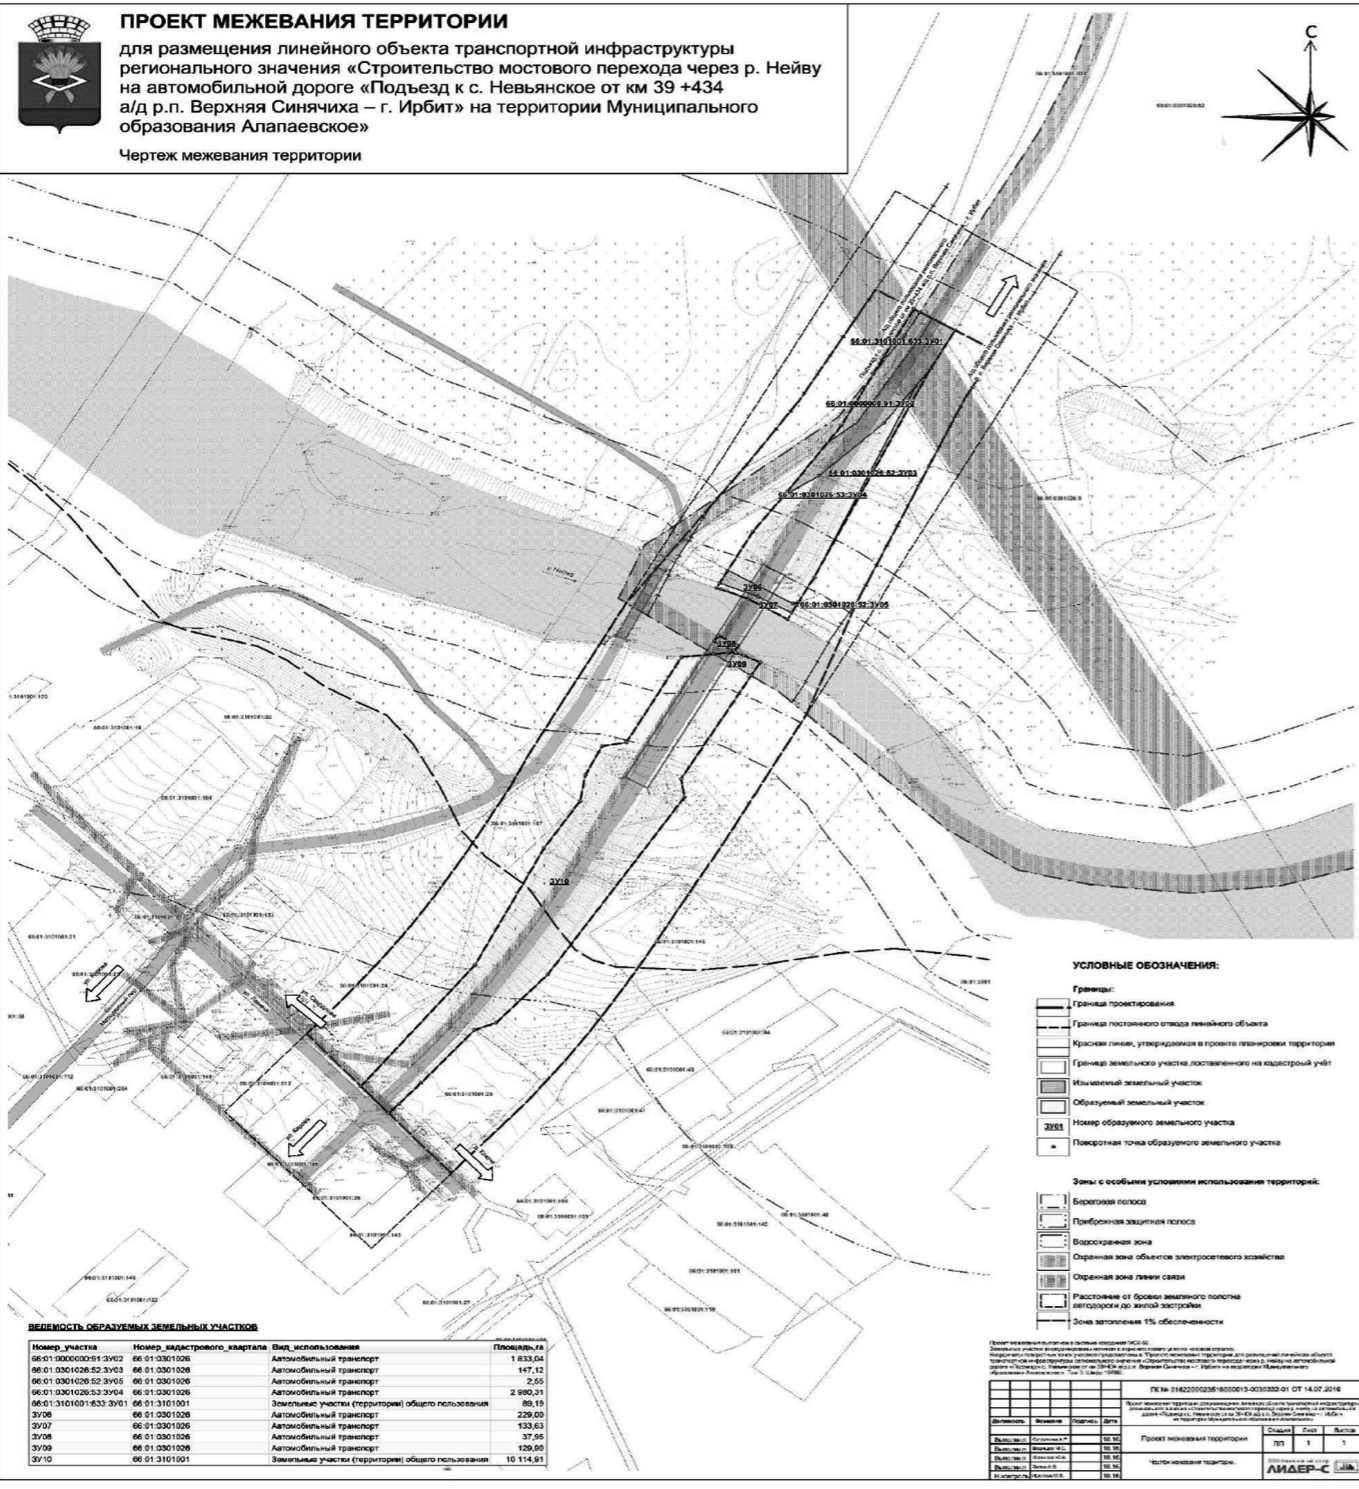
ПРОЕКТ МЕЖЕВАНИЯ ТЕРРИТОРИИ

для размещения линейного объекта транспортной инфраструктуры регионального значения «Строительство мостового перехода через р. Нейву на автомобильной дороге «Подъезд к с. Невьянское от км 39 +434 а/д р.п. Верхняя Синячиха – г. Ирбит» на территории Муниципального образования Алапаевское»

Чертеж межевания территории

С

66:01:3101001:633:ЗУ01

66:01:0000000:91:ЗУ02

66:01:0301026:52:ЗУ03

66:01:0301026:53:ЗУ04

ЗУ06

ЗУ07

66:01:0301026:52:ЗУ05

ЗУ08

ЗУ09

ЗУ10

р. Нейва

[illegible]

УСЛОВНЫЕ ОБОЗНАЧЕНИЯ:

Границы:

Граница проектирования

Граница постоянного отвода линейного объекта

Красная линия, утверждаемая в проекте планировки территории

Граница земельного участка, поставленного на кадастровый учёт

Изымаемый земельный участок

Образуемый земельный участок

ЗУ01 Номер образуемого земельного участка

Поворотная точка образуемого земельного участка

Зоны с особыми условиями использования территорий:

Береговая полоса

Прибрежная защитная полоса

Водоохранная зона

Охранная зона объектов электросетевого хозяйства

Охранная зона линии связи

Расстояние от бровки земляного полотна автодороги до жилой застройки

Зона затопления 1% обеспеченности

ВЕДОМОСТЬ ОБРАЗУЕМЫХ ЗЕМЕЛЬНЫХ УЧАСТКОВ

| Номер_участка | Номер_кадастрового_квартала | Вид_использования | Площадь,га |
|---|---|---|---|
| 66:01:0000000:91:ЗУ02 | 66:01:0301026 | Автомобильный транспорт | 1 833,04 |
| 66:01:0301026:52:ЗУ03 | 66:01:0301026 | Автомобильный транспорт | 147,12 |
| 66:01:0301026:52:ЗУ05 | 66:01:0301026 | Автомобильный транспорт | 2,55 |
| 66:01:0301026:53:ЗУ04 | 66:01:0301026 | Автомобильный транспорт | 2 980,31 |
| 66:01:3101001:633:ЗУ01 | 66:01:3101001 | Земельные участки (территории) общего пользования | 89,19 |
| ЗУ06 | 66:01:0301026 | Автомобильный транспорт | 229,00 |
| ЗУ07 | 66:01:0301026 | Автомобильный транспорт | 133,63 |
| ЗУ08 | 66:01:0301026 | Автомобильный транспорт | 37,95 |
| ЗУ09 | 66:01:0301026 | Автомобильный транспорт | 129,80 |
| ЗУ10 | 66:01:3101001 | Земельные участки (территории) общего пользования | 10 114,91 |

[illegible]

ГК № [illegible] ОТ 14.07.2016

Проект межевания территории

Чертеж межевания территории

Стадия | Лист | Листов
ПП | 1 | 1

ЛИДЕР-С